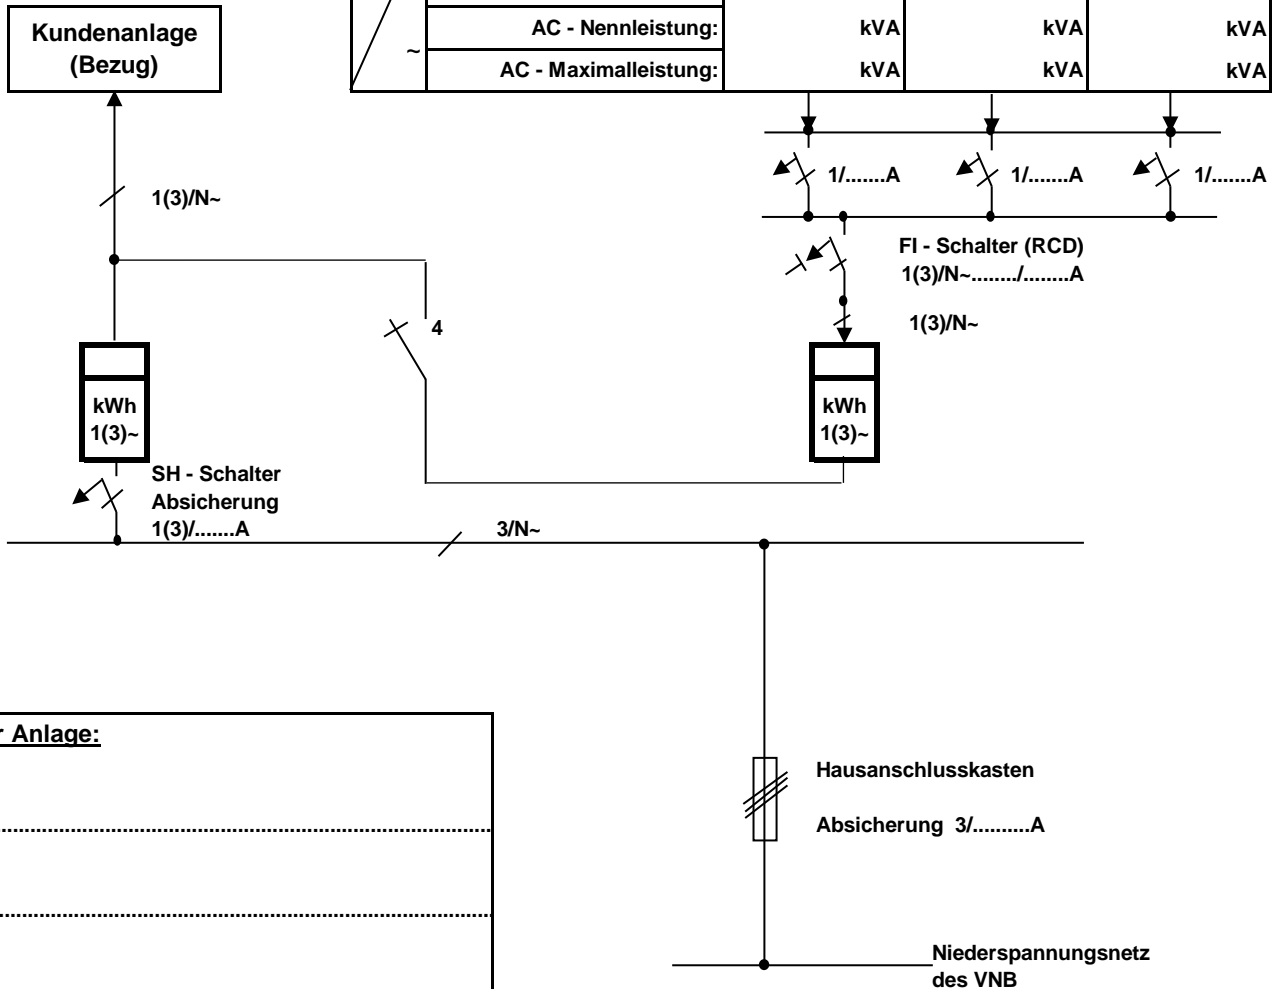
Kundenanlage
(Bezug)

~

| AC - Nennleistung: | kVA | kVA | kVA |
|---|---|---|---|
| AC - Maximalleistung: | kVA | kVA | kVA |

1/.......A
1/.......A
1/.......A

1(3)/N~

FI - Schalter (RCD)
1(3)/N~......../........A

4

1(3)/N~

kWh
1(3)~

kWh
1(3)~

SH - Schalter
Absicherung
1(3)/.......A

3/N~

r Anlage:

Hausanschlusskasten

Absicherung 3/.........A

Niederspannungsnetz
des VNB